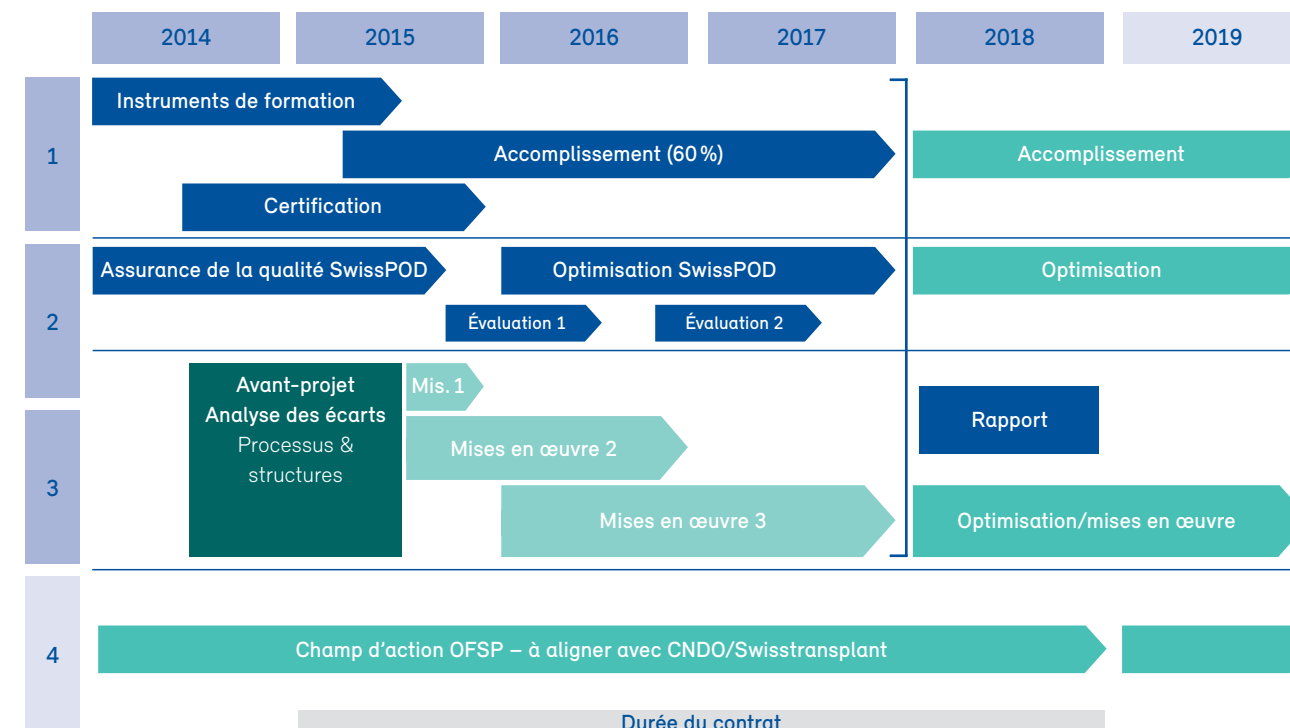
| 2014 | 2015 | 2016 | 2017 | 2018 | 2019 |
|---|---|---|---|---|---|

1

Instruments de formation

Accomplissement (60 %)

Accomplissement

Certification

2

Assurance de la qualité SwissPOD

Optimisation SwissPOD

Optimisation

Évaluation 1

Évaluation 2

3

Avant-projet
Analyse des écarts
Processus & structures

Mis. 1

Mises en œuvre 2

Rapport

Mises en œuvre 3

Optimisation/mises en œuvre

4

Champ d'action OFSP – à aligner avec CNDO/Swisstransplant

Durée du contrat